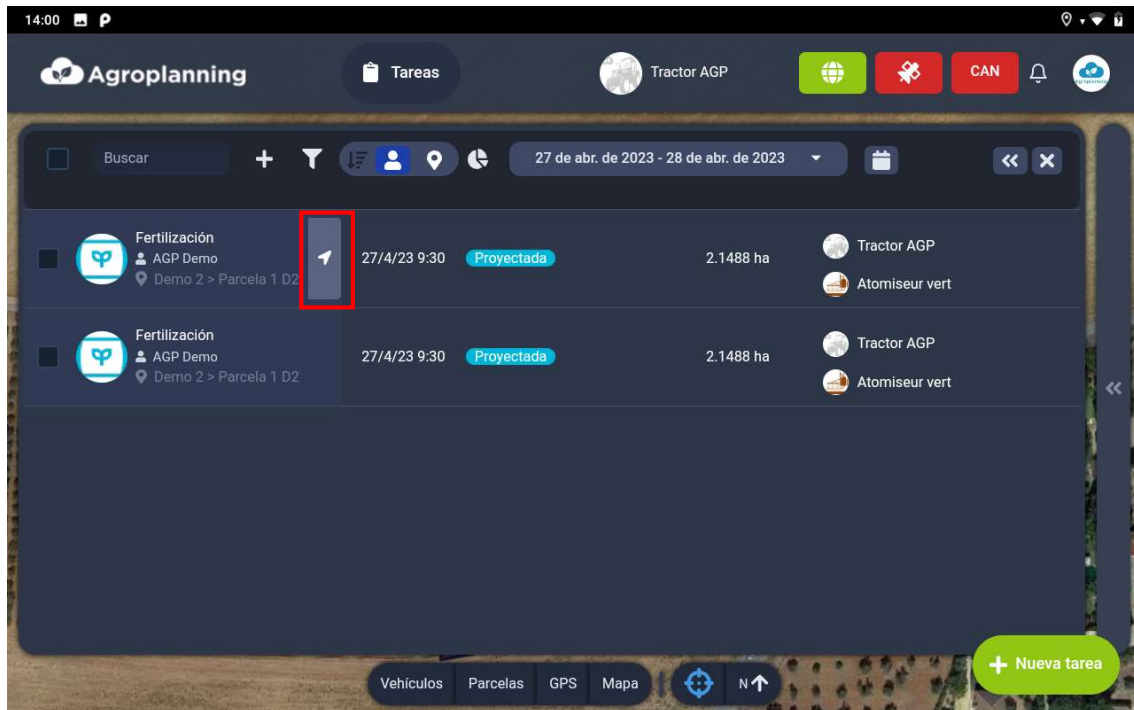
14:00

Agroplanning

Tareas

Tractor AGP

CAN

Buscar

27 de abr. de 2023 - 28 de abr. de 2023

Fertilización
AGP Demo
Demo 2 > Parcela 1 D2

27/4/23 9:30

Proyectada

2.1488 ha

Tractor AGP

Atomiseur vert

Fertilización
AGP Demo
Demo 2 > Parcela 1 D2

27/4/23 9:30

Proyectada

2.1488 ha

Tractor AGP

Atomiseur vert

Vehículos

Parcelas

GPS

Mapa

N

Nueva tarea